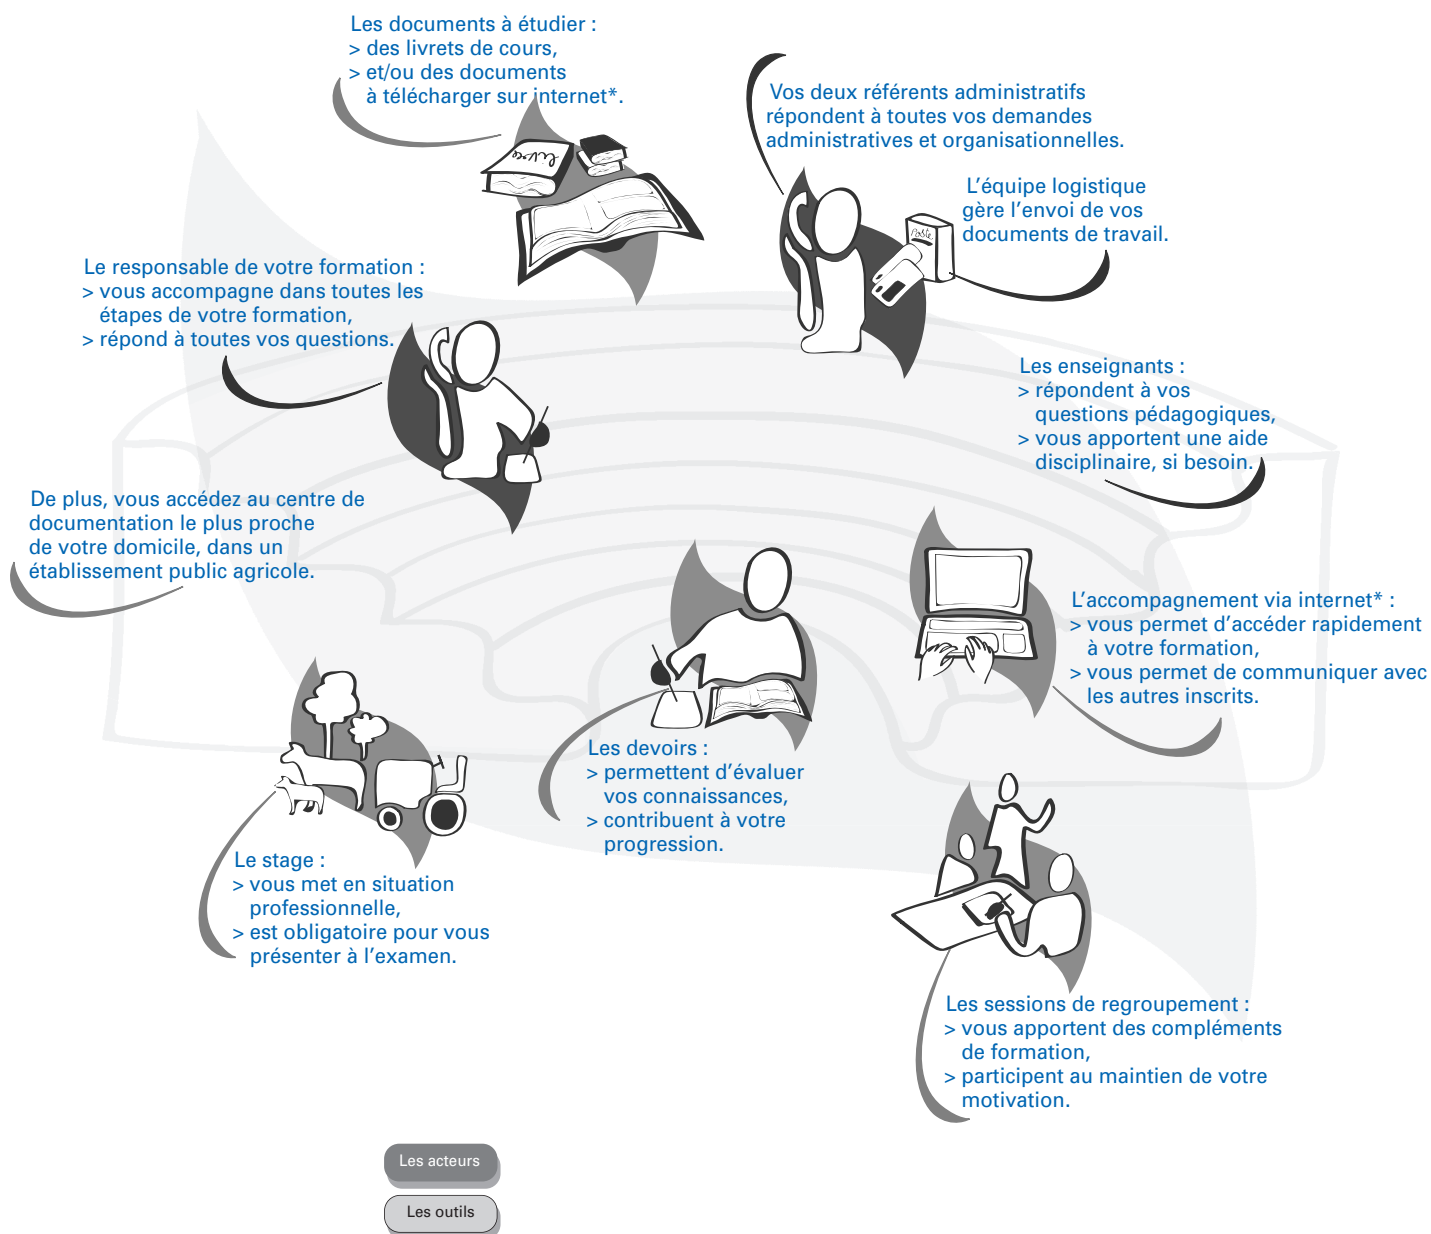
Les documents à étudier :
> des livrets de cours,
> et/ou des documents à télécharger sur internet*.

Vos deux référents administratifs répondent à toutes vos demandes administratives et organisationnelles.

L'équipe logistique gère l'envoi de vos documents de travail.

Le responsable de votre formation :
> vous accompagne dans toutes les étapes de votre formation,
> répond à toutes vos questions.

Les enseignants :
> répondent à vos questions pédagogiques,
> vous apportent une aide disciplinaire, si besoin.

De plus, vous accédez au centre de documentation le plus proche de votre domicile, dans un établissement public agricole.

L'accompagnement via internet* :
> vous permet d'accéder rapidement à votre formation,
> vous permet de communiquer avec les autres inscrits.

Les devoirs :
> permettent d'évaluer vos connaissances,
> contribuent à votre progression.

Le stage :
> vous met en situation professionnelle,
> est obligatoire pour vous présenter à l'examen.

Les sessions de regroupement :
> vous apportent des compléments de formation,
> participent au maintien de votre motivation.

Les acteurs

Les outils